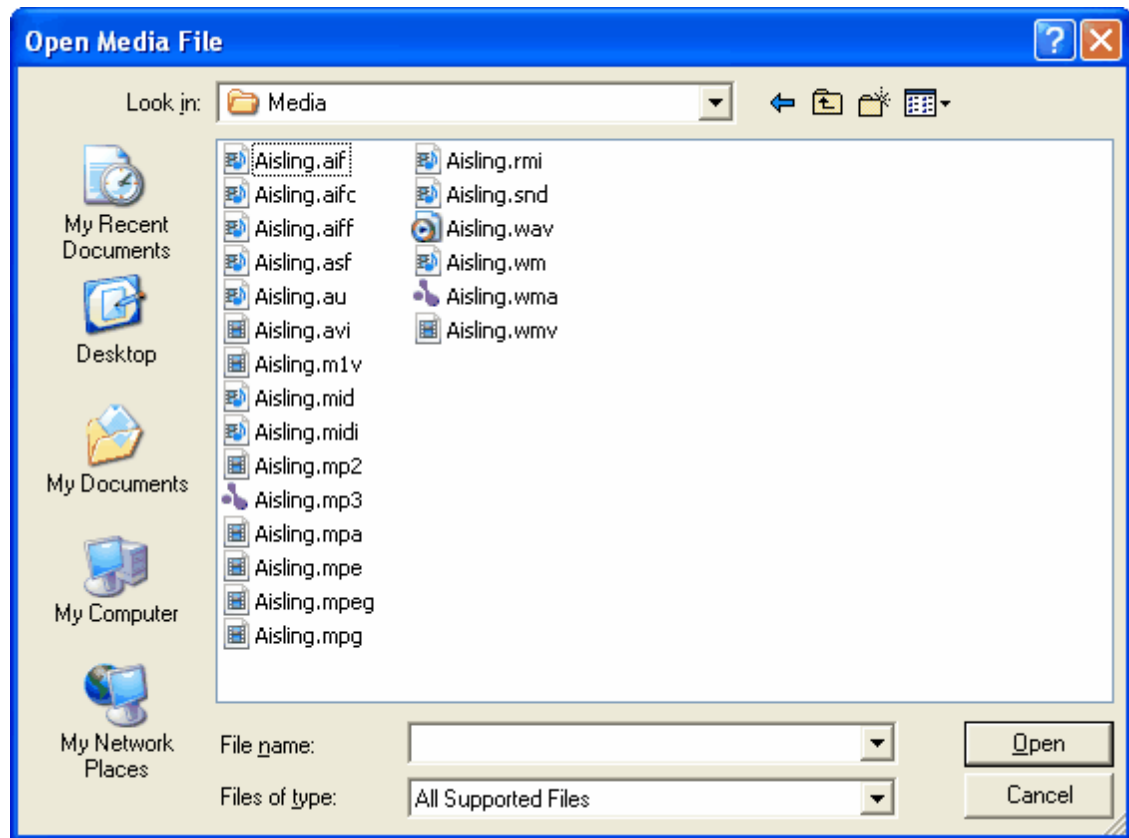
Open Media File

Look in: Media

My Recent Documents

Desktop

My Documents

My Computer

My Network Places

Aisling.aif
Aisling.aifc
Aisling.aiff
Aisling.asf
Aisling.au
Aisling.avi
Aisling.m1v
Aisling.mid
Aisling.midi
Aisling.mp2
Aisling.mp3
Aisling.mpa
Aisling.mpe
Aisling.mpeg
Aisling.mpg

Aisling.rmi
Aisling.snd
Aisling.wav
Aisling.wm
Aisling.wma
Aisling.wmv

File name:

Files of type: All Supported Files

Open

Cancel